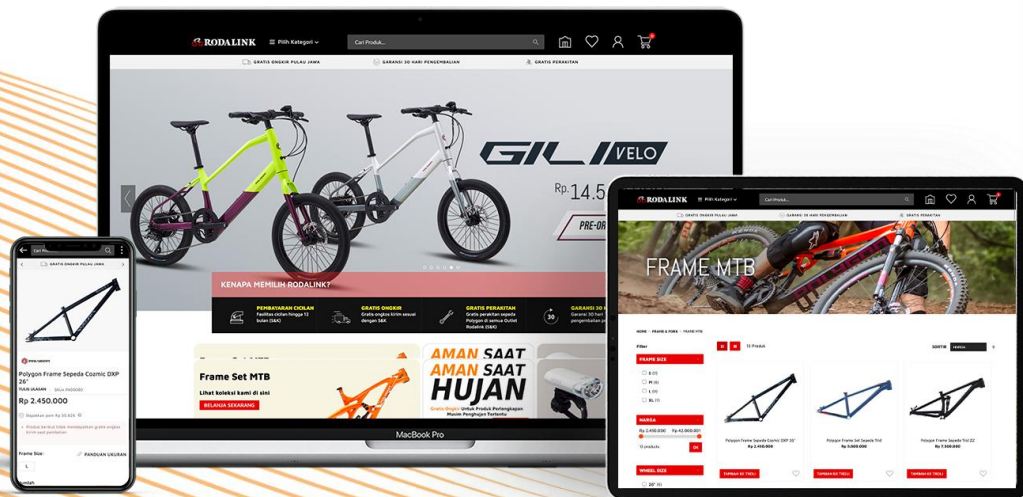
RODALINK Pilih Kategori Cari Produk...

GRATIS ONGKIR PULAU JAWA GARANSI 30 HARI PENGEMBALIAN GRATIS PERAKITAN

GILI VELO

Rp. 14.5

PRE-OR

KENAPA MEMILIH RODALINK?

PEMBAYARAN CICILAN Fasilitas cicilan hingga 12 bulan (S&K)

GRATIS ONGKIR Gratis ongkos kirim sesuai dengan S&K

GRATIS PERAKITAN Gratis perakitan sepeda Polygon di semua Outlet Rodalink (S&K)

GARANSI 30 HARI Garansi 30 hari pengembalian

Frame Set MTB

Lihat koleksi kami di sini

BELANJA SEKARANG

AMAN SAAT AMAN SAAT HUJAN

Gratis Ongkir Untuk Produk Perlengkapan Musim Penghujan Tertentu

MacBook Pro

RODALINK Pilih Kategori Cari Produk...

GRATIS ONGKIR PULAU JAWA GARANSI 30 HARI PENGEMBALIAN GRATIS PERAKITAN

FRAME MTB

HOME / FRAME & FORK / FRAME MTB

Filter

FRAME SIZE

S
M
L
XL

HARGA

Rp 2.450.000 Rp 42.000.001

OK

WHEEL SIZE

26"

11 Produk

SORTIR HARGA

Polygon Frame Sepeda Cozmic DXP 26"
Rp 2.450.000

TAMBAH KE TROLI

Polygon Frame Set Sepeda Trid
Rp 3.500.000

TAMBAH KE TROLI

Polygon Frame Sepeda Trid ZZ
Rp 7.500.000

TAMBAH KE TROLI

Cari Produk

GRATIS ONGKIR PULAU JAWA

Polygon Frame Sepeda Cozmic DXP 26"

Rp 2.450.000

Frame Size: PANDUAN UKURAN

L